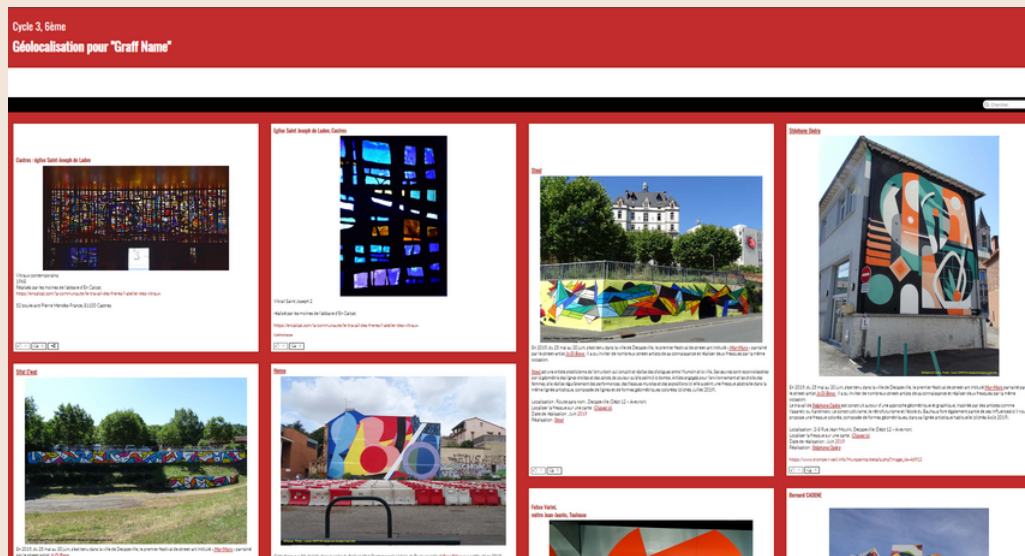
Cycle 3, 6ème

Géolocalisation pour "Graff Name"

Castres : église Saint Joseph de Ladon

Vitraux contemporains
1968
Réalisé par les moines de l'abbaye d'En Calcat.
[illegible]

Eglise Saint Joseph de Ladon, Castres

Vitrail Saint Joseph 2

Réalisé par les moines de l'abbaye d'En Calcat.

Steaz

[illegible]

Stéphane Sadry

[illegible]

Sitar Oeuf

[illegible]

Noisy

Felice Varini, métro Jean Jaurès, Toulouse

Bernard CADENE